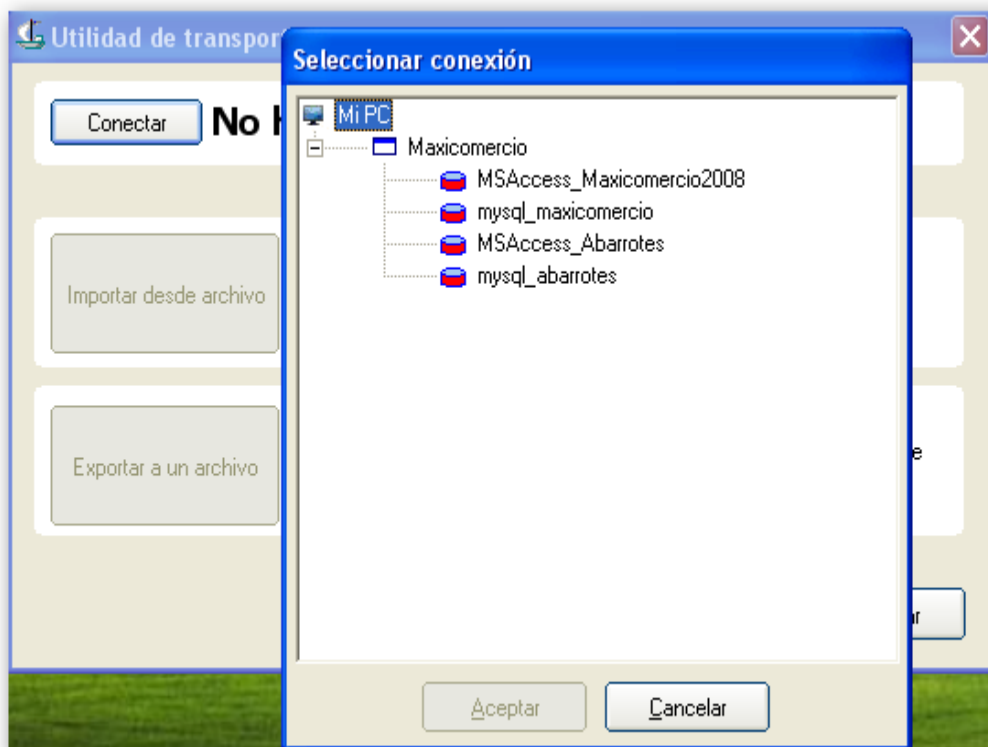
Utilidad de transpor

Conectar

No I

Importar desde archivo

Exportar a un archivo

e

r

Seleccionar conexión

Mi PC

Maxicomercio

MSAccess_Maxicomercio2008

mysql_maxicomercio

MSAccess_Abarrotes

mysql_abarrotes

Aceptar

Cancelar